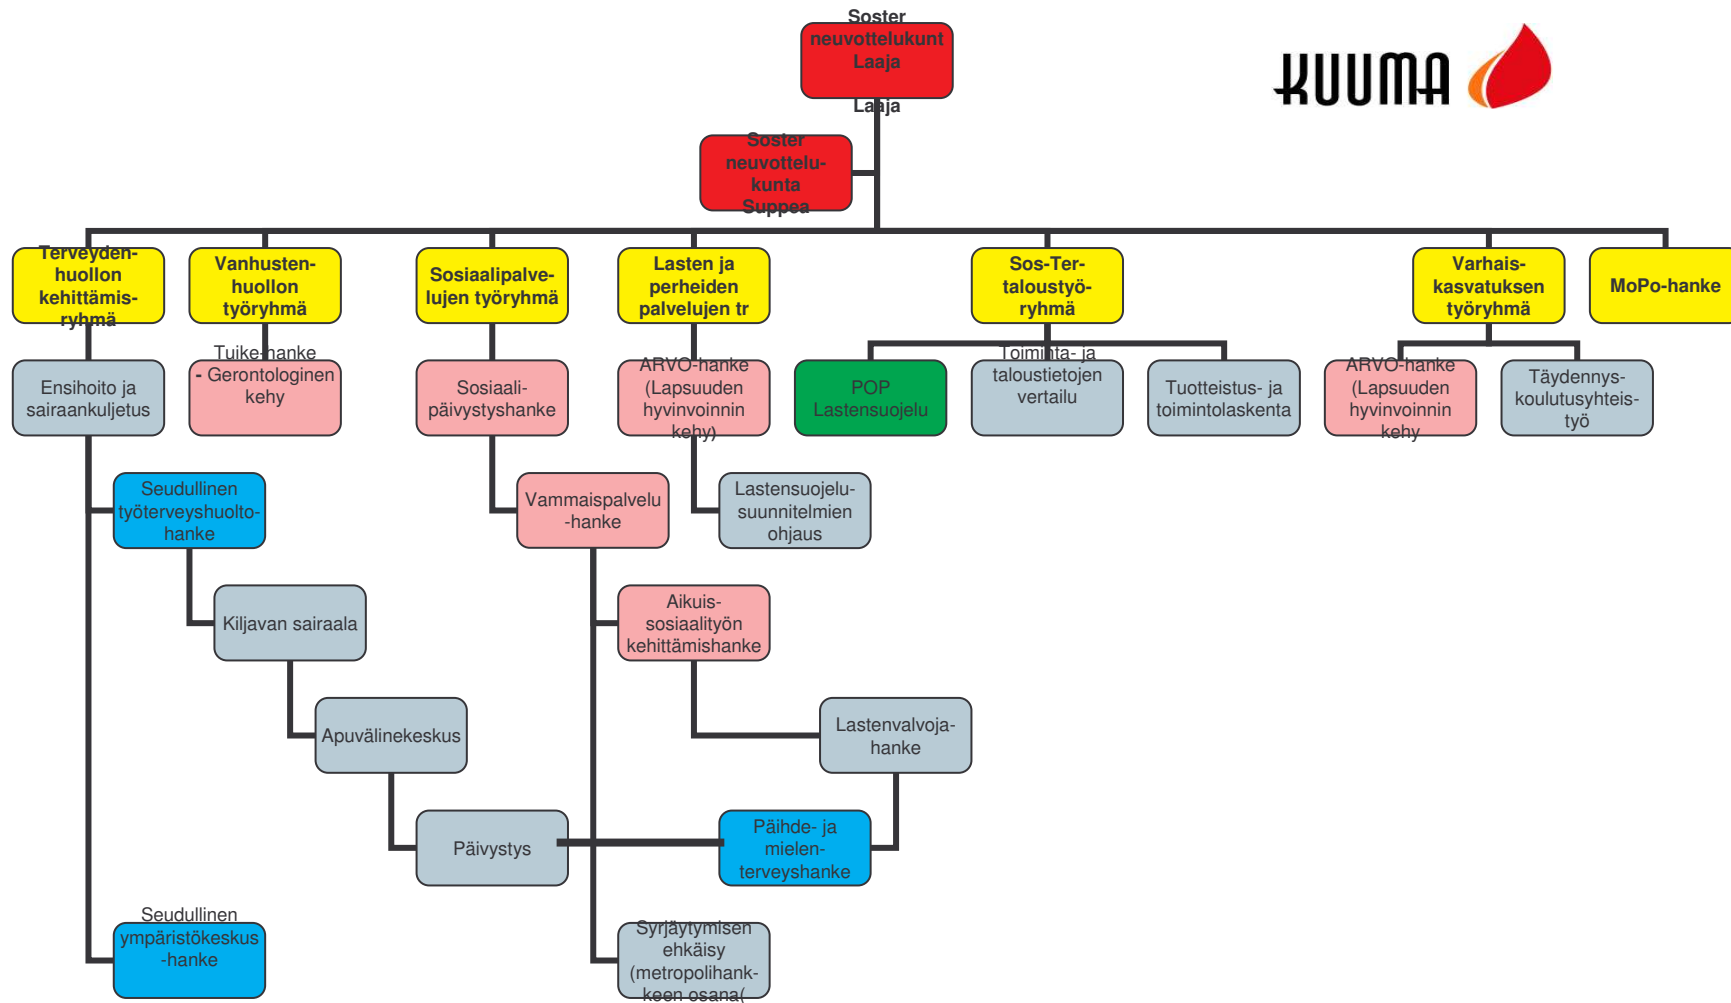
Soster neuvottelukunt Laaja Laaja

KUUMA

Soster neuvottelukunta Suppea

Terveydenhuollon kehittämisryhmä

Vanhustenhuollon työryhmä

Sosiaalipalvelujen työryhmä

Lasten ja perheiden palvelujen tr

Sos-Ter-taloustyöryhmä

Varhaiskasvatuksen työryhmä

MoPo-hanke

Ensihoito ja sairaankuljetus

Tuike-hanke - Gerontologinen kehy

Sosiaalipäivystyshanke

ARVO-hanke (Lapsuuden hyvinvoinnin kehy)

POP Lastensuojelu

Toiminta- ja taloustietojen vertailu

Tuotteistus- ja toimintolaskenta

ARVO-hanke (Lapsuuden hyvinvoinnin kehy

Täydennyskoulutusyhteistyö

Seudullinen työterveyshuoltohanke

Vammaispalvelu-hanke

Lastensuojelusuunnitelmien ohjaus

Kiljavan sairaala

Aikuissosiaalityön kehittämishanke

Apuvälinekeskus

Lastenvalvojahanke

Päivystys

Päihde- ja mielenterveyshanke

Seudullinen ympäristökeskus -hanke

Syrjäytymisen ehkäisy (metropolihankkeen osana(